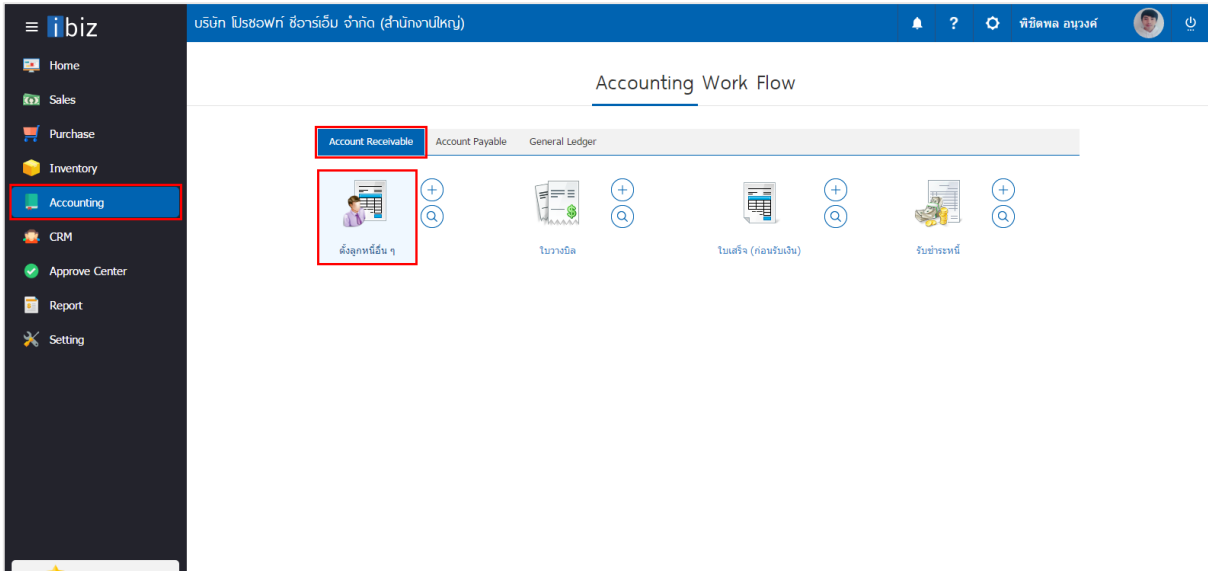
ibiz

Home
Sales
Purchase
Inventory
Accounting
CRM
Approve Center
Report
Setting

บริษัท โปรซอฟท์ ซีอาร์เอ็ม จำกัด (สำนักงานใหญ่)

พิชิตพล อนุวงศ์

Accounting Work Flow

Account Receivable
Account Payable
General Ledger

ตั้งลูกหนี้อื่น ๆ
ใบวางบิล
ใบเสร็จ (ก่อนรับเงิน)
รับชำระหนี้